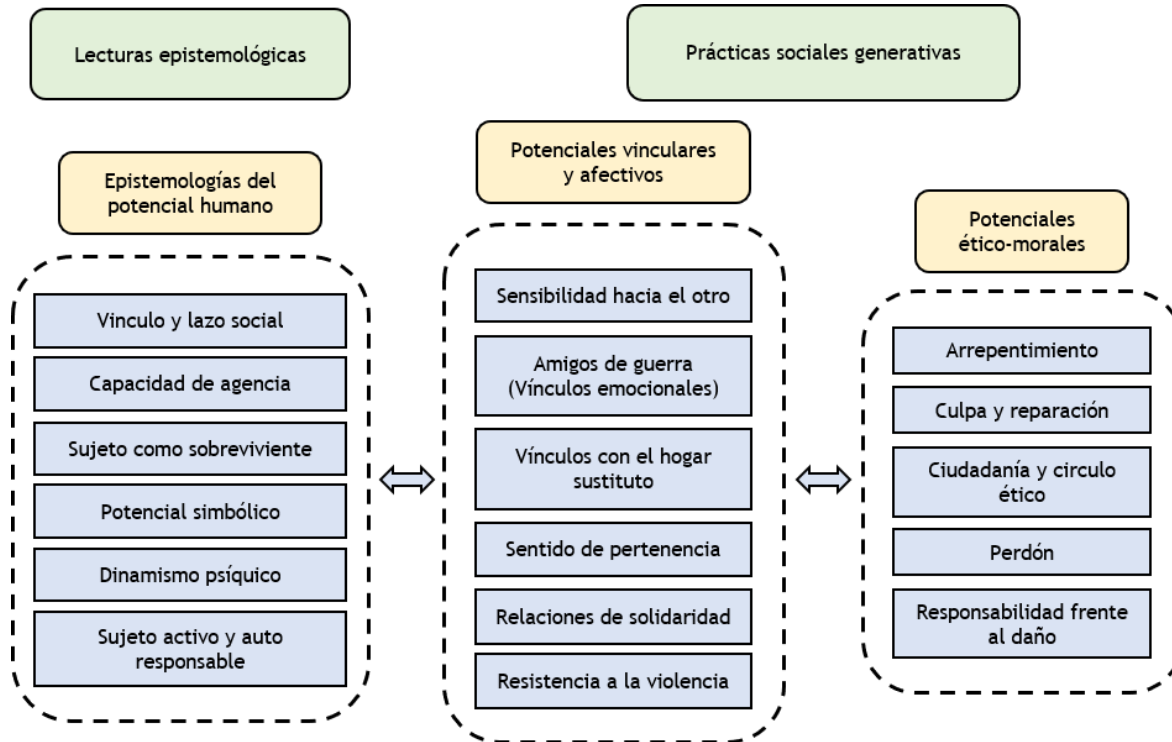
Lecturas epistemológicas

Prácticas sociales generativas

Epistemologías del potencial humano

Vinculo y lazo social

Capacidad de agencia

Sujeto como sobreviviente

Potencial simbólico

Dinamismo psíquico

Sujeto activo y auto responsable

Potenciales vinculares y afectivos

Sensibilidad hacia el otro

Amigos de guerra (Vínculos emocionales)

Vínculos con el hogar sustituto

Sentido de pertenencia

Relaciones de solidaridad

Resistencia a la violencia

Potenciales ético-morales

Arrepentimiento

Culpa y reparación

Ciudadanía y circulo ético

Perdón

Responsabilidad frente al daño